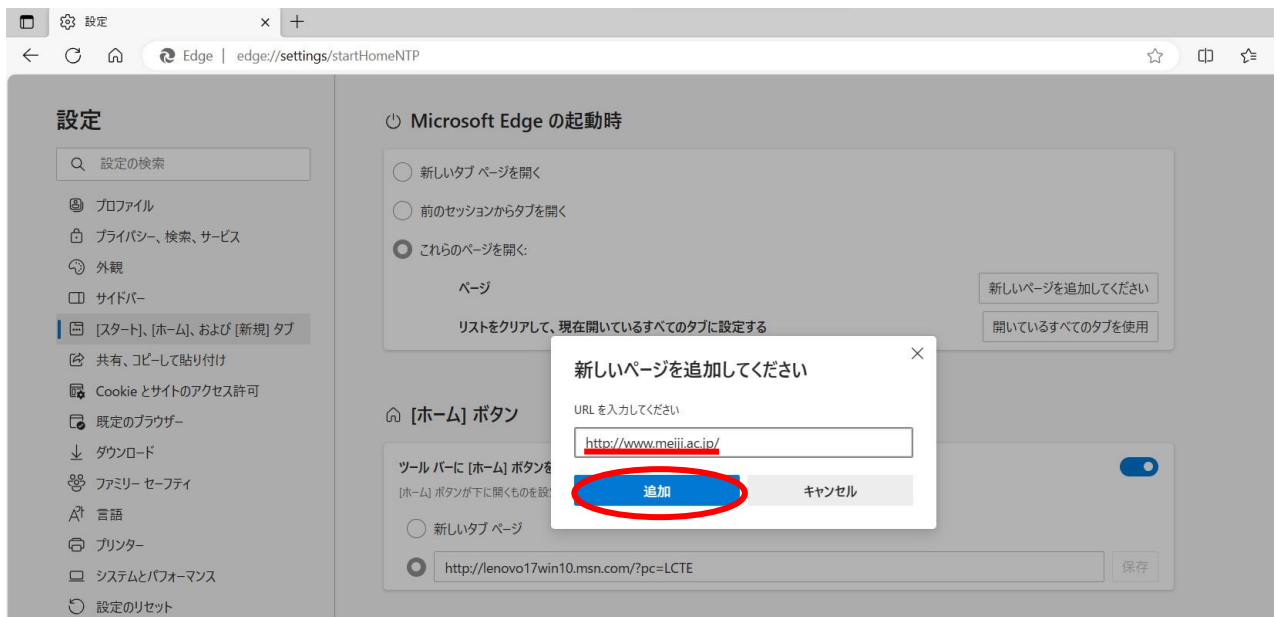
設定

Edge | edge://settings/startHomeNTP

設定

設定の検索

プロファイル
プライバシー、検索、サービス
外観
サイドバー
[スタート]、[ホーム]、および [新規] タブ
共有、コピーして貼り付け
Cookie とサイトのアクセス許可
既定のブラウザー
ダウンロード
ファミリー セーフティ
言語
プリンター
システムとパフォーマンス
設定のリセット

Microsoft Edge の起動時

新しいタブ ページを開く
前のセッションからタブを開く
これらのページを開く:
ページ
新しいページを追加してください
リストをクリアして、現在開いているすべてのタブに設定する
開いているすべてのタブを使用

[ホーム] ボタン

ツール バーに [ホーム] ボタンを
[ホーム] ボタンが下に開くものを設
新しいタブ ページ
http://lenovo17win10.msn.com/?pc=LCTE
保存

新しいページを追加してください
URL を入力してください
http://www.meiji.ac.jp/
追加
キャンセル